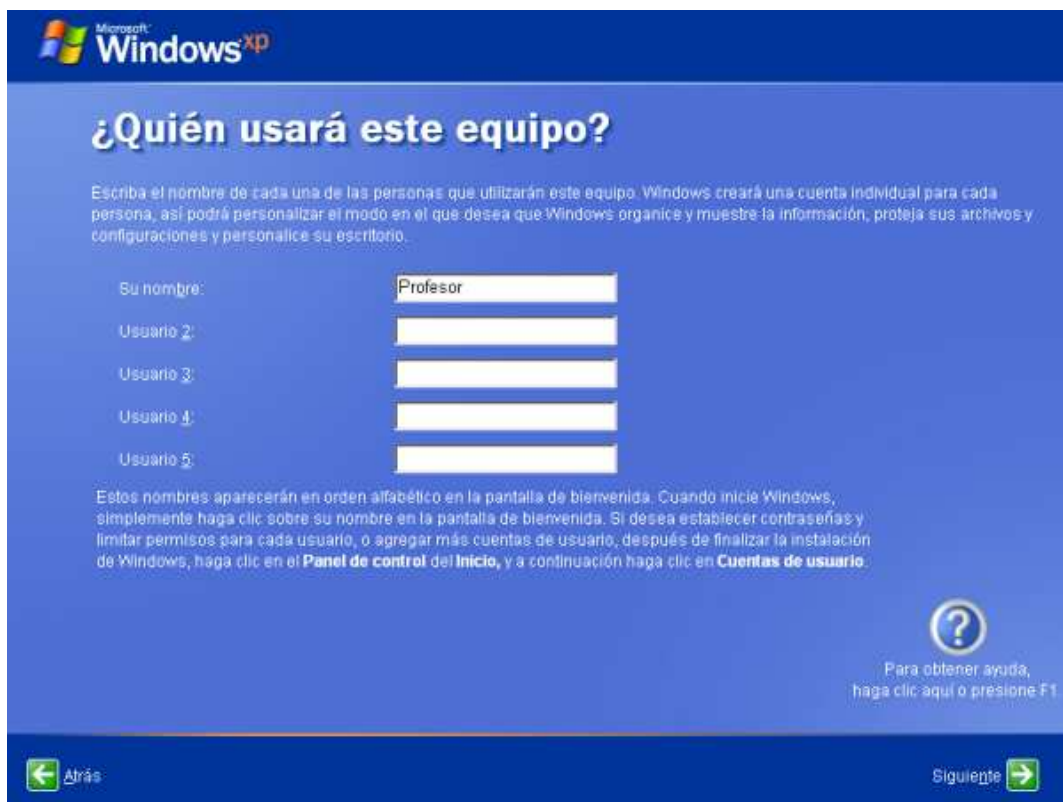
Microsoft Windows xp

¿Quién usará este equipo?

Escriba el nombre de cada una de las personas que utilizarán este equipo. Windows creará una cuenta individual para cada persona, así podrá personalizar el modo en el que desea que Windows organice y muestre la información, proteja sus archivos y configuraciones y personalice su escritorio.

Su nombre: Profesor

Usuario 2:

Usuario 3:

Usuario 4:

Usuario 5:

Estos nombres aparecerán en orden alfabético en la pantalla de bienvenida. Cuando inicie Windows, simplemente haga clic sobre su nombre en la pantalla de bienvenida. Si desea establecer contraseñas y limitar permisos para cada usuario, o agregar más cuentas de usuario, después de finalizar la instalación de Windows, haga clic en el **Panel de control** del **Inicio,** y a continuación haga clic en **Cuentas de usuario**.

Para obtener ayuda, haga clic aquí o presione F1

Atrás

Siguiente